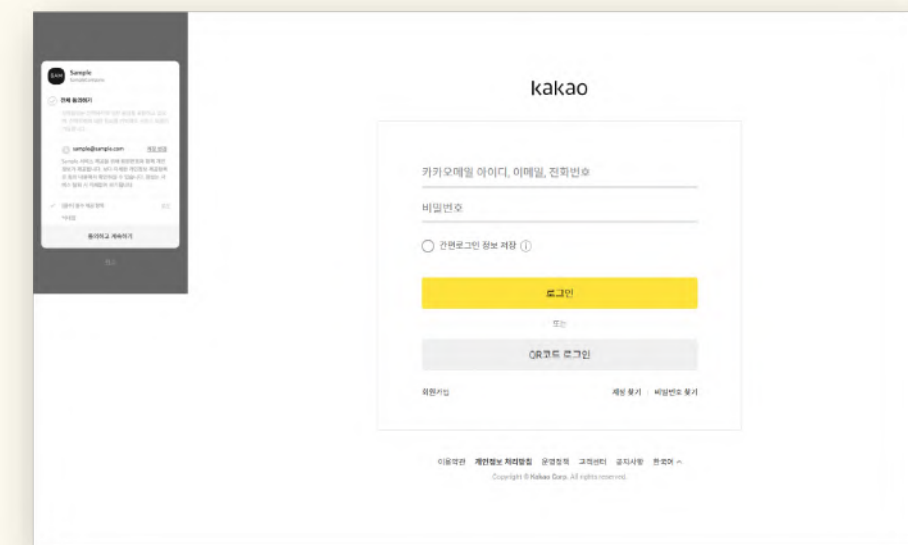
SAM Sample

전체 동의하기

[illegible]

sample@sample.com

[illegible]

동의하고 계속하기

취소

kakao

카카오메일 아이디, 이메일, 전화번호

비밀번호

간편로그인 정보 저장

로그인

또는

QR코드 로그인

회원가입

계정 찾기 | 비밀번호 찾기

이용약관 개인정보 처리방침 운영정책 고객센터 공지사항 한국어

Copyright © Kakao Corp. All rights reserved.